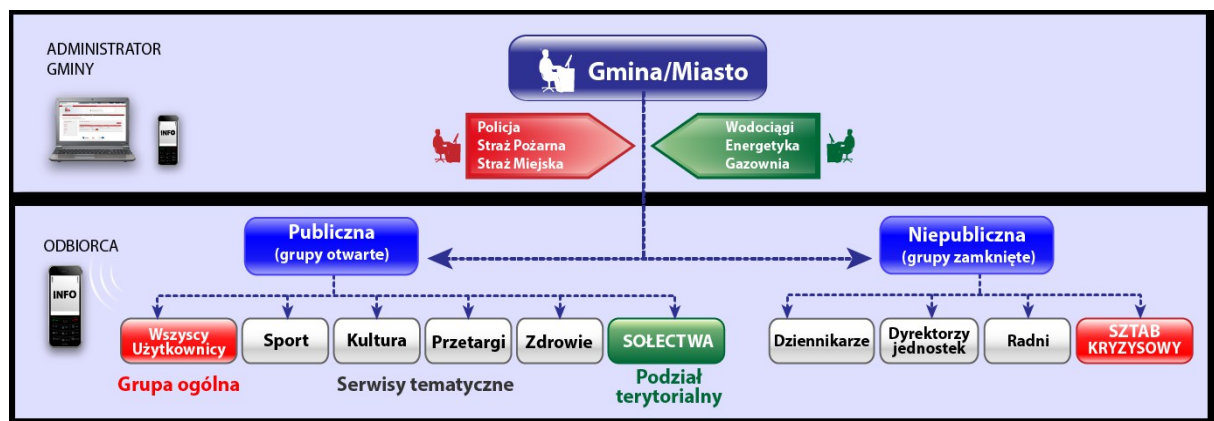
ADMINISTRATOR GMINY

INFO

Gmina/Miasto

Policja
Straż Pożarna
Straż Miejska

Wodociągi
Energetyka
Gazownia

ODBIORCA

INFO

Publiczna
(grupy otwarte)

Niepubliczna
(grupy zamknięte)

Wszyscy Użytkownicy

Sport

Kultura

Przetargi

Zdrowie

SOŁECTWA

Dziennikarze

Dyrektorzy jednostek

Radni

SZTAB KRYZYSOWY

Grupa ogólna

Serwisy tematyczne

Podział terytorialny